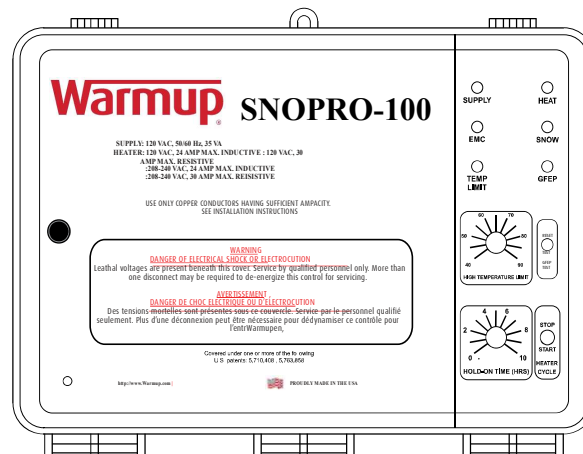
Warmup®

SNOPRO-100

SUPPLY: 120 VAC, 50/60 Hz, 35 VA
HEATER: 120 VAC, 24 AMP MAX. INDUCTIVE : 120 VAC, 30 AMP MAX. RESISTIVE
:208-240 VAC, 24 AMP MAX. INDUCTIVE
:208-240 VAC, 30 AMP MAX. REISISTIVE

USE ONLY COPPER CONDUCTORS HAVING SUFFICIENT AMPACITY.
SEE INSTALLATION INSTRUCTIONS

WARNING
DANGER OF ELECTRICAL SHOCK OR ELECTROCUTION
Leathal voltages are present beneath this cover. Service by qualified personnel only. More than one disconnect may be required to de-energize this control for servicing.

AVERTISSEMENT
DANGER DE CHOC ÉLECTRIQUE OU D'ÉLECTROCUTION
Des tensions mortelles sont présentes sous ce couvercle. Service par le personnel qualifié seulement. Plus d'une déconnexion peut être nécessaire pour dédynamiser ce contrôle pour l'entrWarmupen,

Covered under one or more of the fo owing
U.S. patents: 5,710,408 ; 5,763,858

http://www.Warmup.com

PROUDLY MADE IN THE USA

SUPPLY
HEAT
EMC
SNOW
TEMP LIMIT
GFEP

60
70
50
80
40
90
HIGH TEMPERATURE LIMIT

RESET
GFEP TEST

4
6
2
8
0
10
HOLD-ON TIME (HRS)

STOP
START
HEATER CYCLE